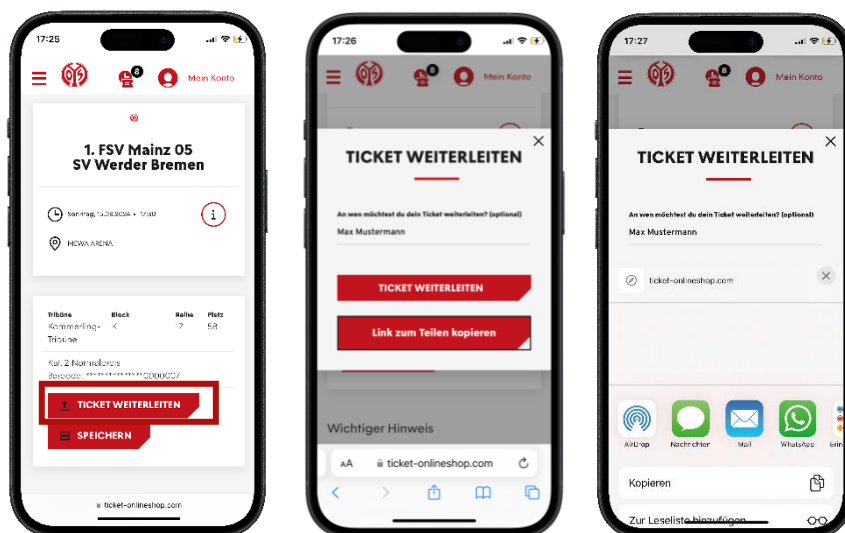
17:25

8

Mein Konto

1. FSV Mainz 05
SV Werder Bremen

Sonntag, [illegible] • 17:30

i

MEWA ARENA

| Tribüne | Block | Reihe | Platz |
|---|---|---|---|
| Kommerling-Tribüne | K | 17 | 58 |

Kat. 2 Normalpreis
Barcode: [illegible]0000007

TICKET WEITERLEITEN

SPEICHERN

ticket-onlineshop.com

17:26

8

Mein Konto

TICKET WEITERLEITEN

An wen möchtest du dein Ticket weiterleiten? (optional)

Max Mustermann

TICKET WEITERLEITEN

Link zum Teilen kopieren

Wichtiger Hinweis

AA ticket-onlineshop.com

17:27

8

Mein Konto

TICKET WEITERLEITEN

An wen möchtest du dein Ticket weiterleiten? (optional)

Max Mustermann

ticket-onlineshop.com

AirDrop Nachrichten Mail WhatsApp Erin

Kopieren

Zur Leseliste hinzufügen